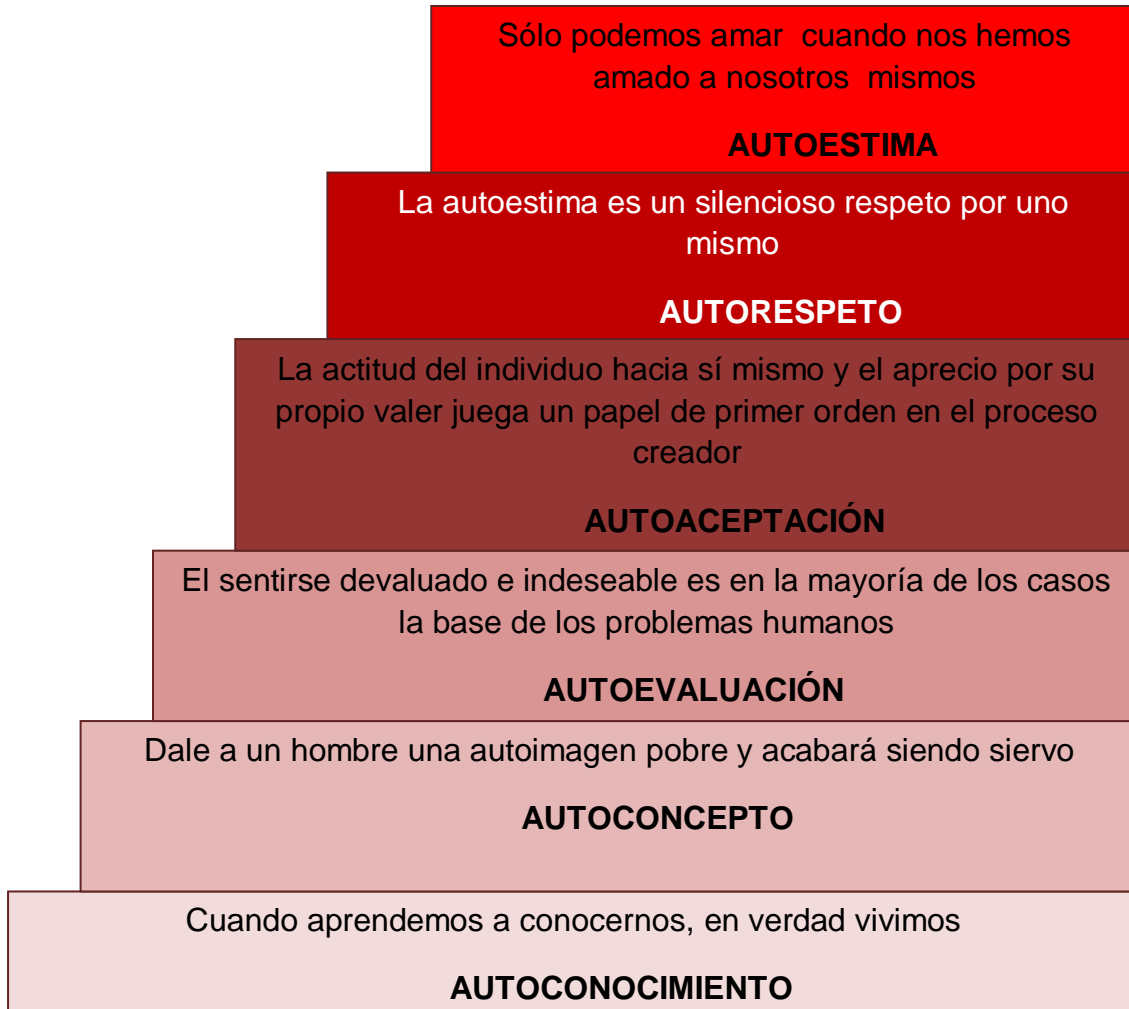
Sólo podemos amar cuando nos hemos amado a nosotros mismos

AUTOESTIMA

La autoestima es un silencioso respeto por uno mismo

AUTORESPETO

La actitud del individuo hacia sí mismo y el aprecio por su propio valer juega un papel de primer orden en el proceso creador

AUTOACEPTACIÓN

El sentirse devaluado e indeseable es en la mayoría de los casos la base de los problemas humanos

AUTOEVALUACIÓN

Dale a un hombre una autoimagen pobre y acabará siendo siervo

AUTOCONCEPTO

Cuando aprendemos a conocernos, en verdad vivimos

AUTOCONOCIMIENTO